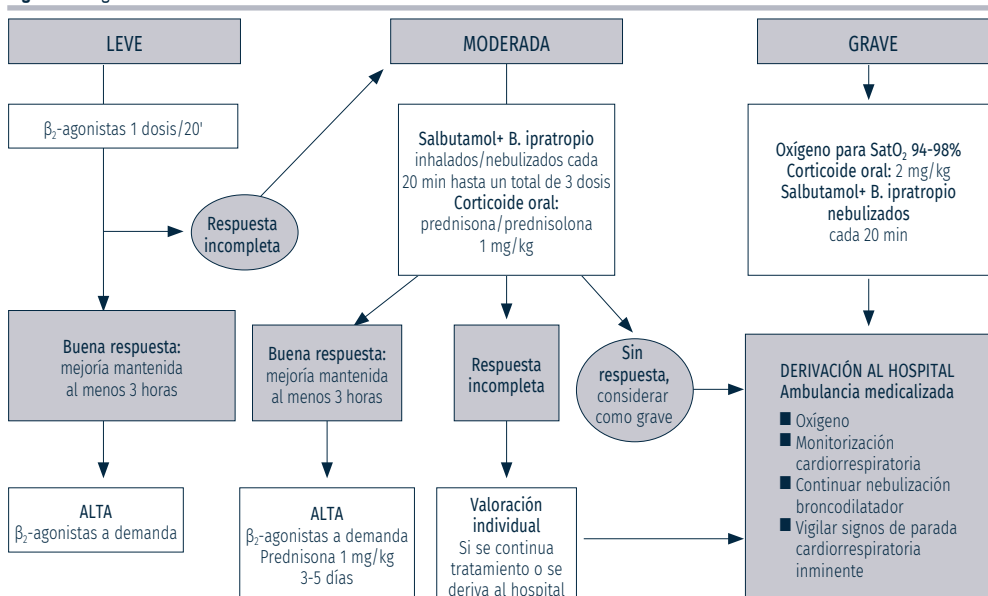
LEVE

MODERADA

GRAVE

$\beta_2$-agonistas 1 dosis/20'

Respuesta incompleta

Salbutamol+ B. ipratropio inhalados/nebulizados cada 20 min hasta un total de 3 dosis
Corticoide oral: prednisona/prednisolona 1 mg/kg

Oxígeno para $SatO_2$ 94-98%
Corticoide oral: 2 mg/kg
Salbutamol+ B. ipratropio nebulizados cada 20 min

Buena respuesta: mejoría mantenida al menos 3 horas

Buena respuesta: mejoría mantenida al menos 3 horas

Respuesta incompleta

Sin respuesta, considerar como grave

DERIVACIÓN AL HOSPITAL
Ambulancia medicalizada
■ Oxígeno
■ Monitorización cardiorrespiratoria
■ Continuar nebulización broncodilatador
■ Vigilar signos de parada cardiorrespiratoria inminente

ALTA
$\beta_2$-agonistas a demanda

ALTA
$\beta_2$-agonistas a demanda
Prednisona 1 mg/kg
3-5 días

Valoración individual
Si se continua tratamiento o se deriva al hospital